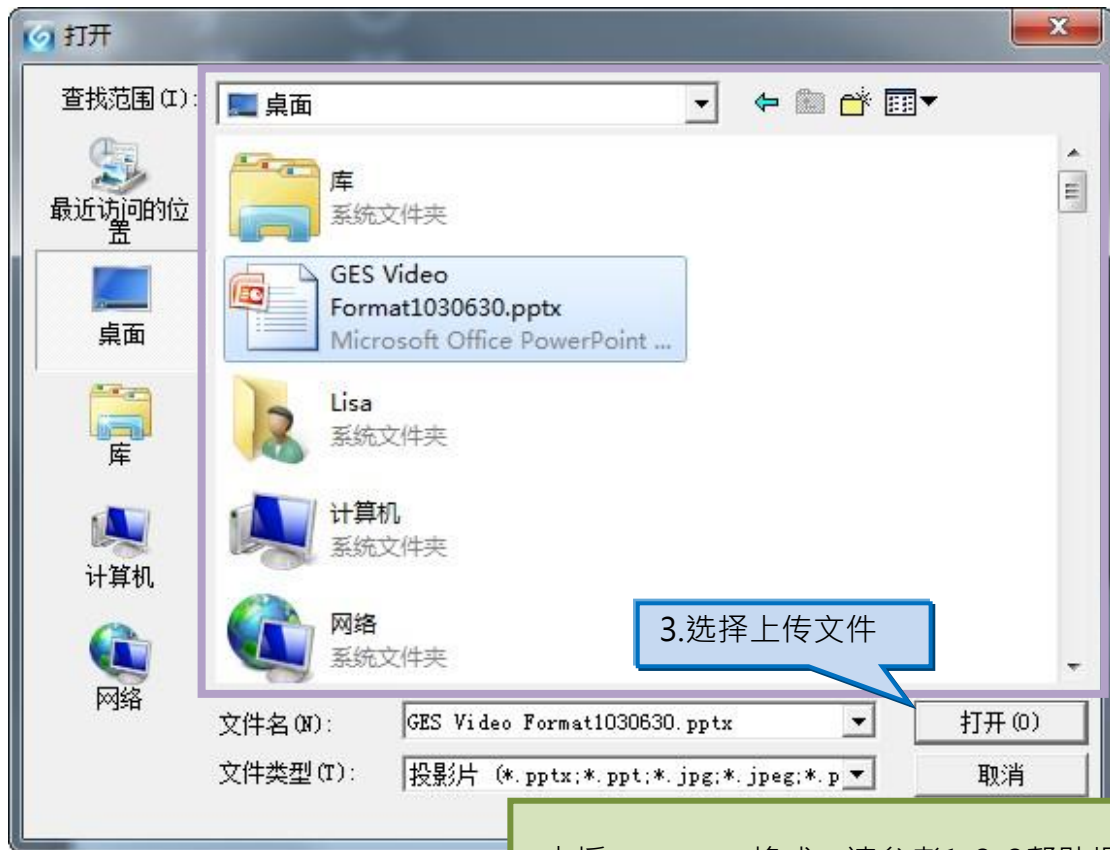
打开

查找范围(I): 桌面

最近访问的位置

桌面

库

计算机

网络

库
系统文件夹

GES Video Format1030630.pptx
Microsoft Office PowerPoint ...

Lisa
系统文件夹

计算机
系统文件夹

网络
系统文件夹

3.选择上传文件

文件名(N): GES Video Format1030630.pptx

打开(O)

文件类型(T): 投影片 (*.pptx;*.ppt;*.jpg;*.jpeg;*.p

取消

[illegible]